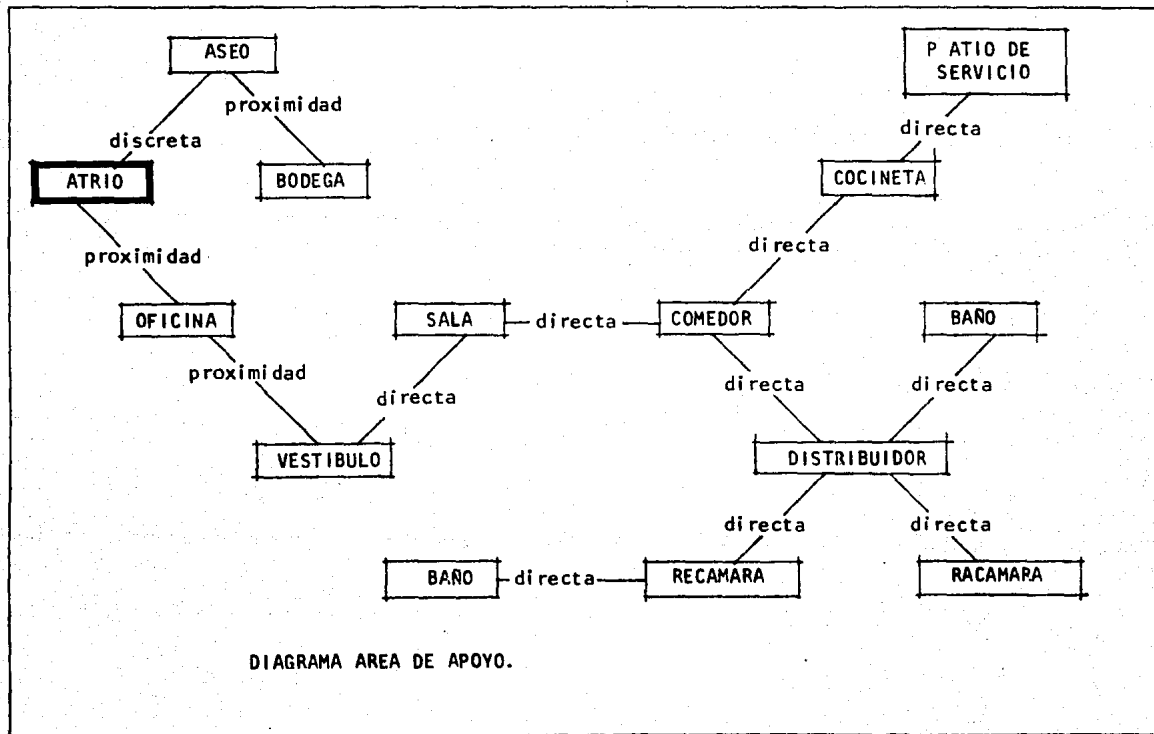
ASEO

proximidad

discreta

ATRIO

BODEGA

P ATIO DE SERVICIO

directa

COCINETA

directa

proximidad

OFICINA

SALA — directa — COMEDOR

BAÑO

proximidad

directa

directa

directa

VESTIBULO

DISTRIBUIDOR

directa

directa

BAÑO — directa — RECAMARA

RACAMARA

DIAGRAMA AREA DE APOYO.